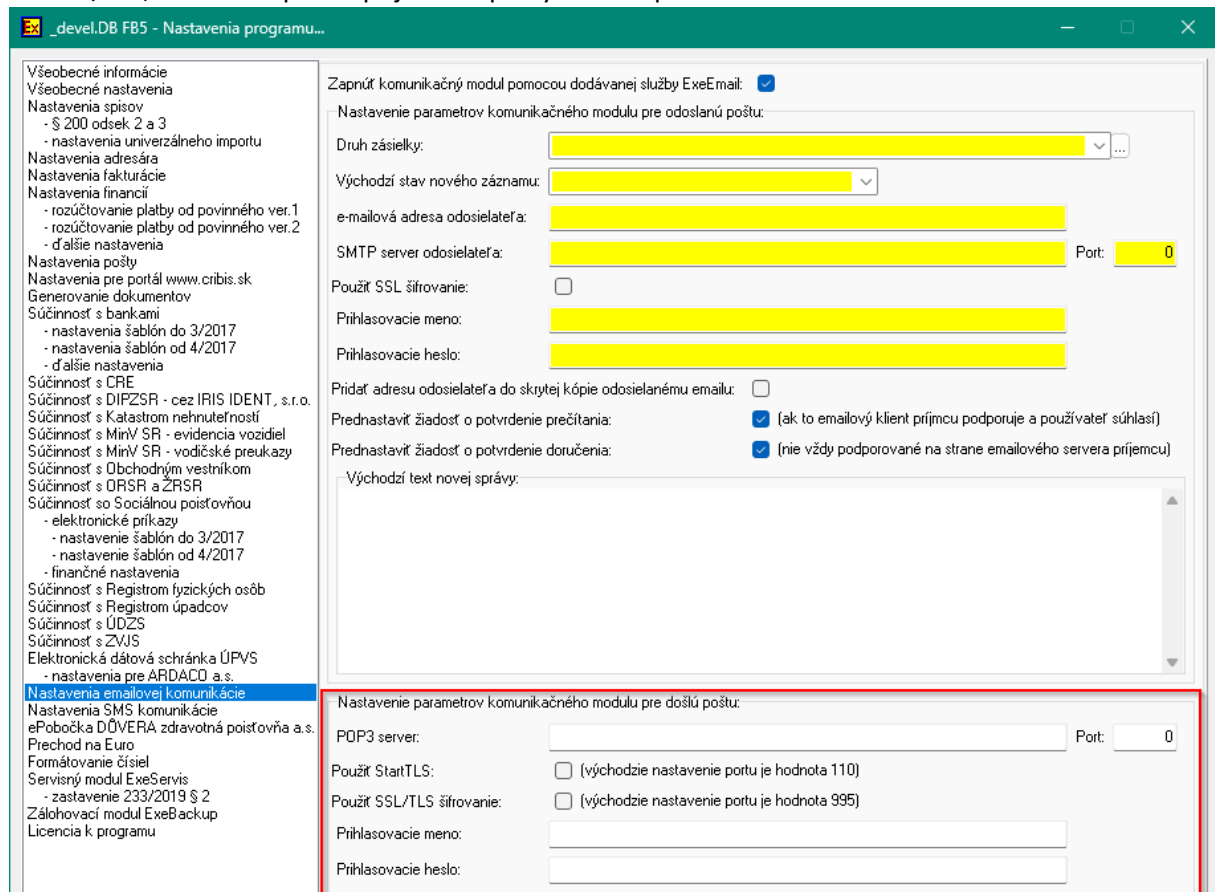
Ex _devel.DB FB5 - Nastavenia programu...

Všeobecné informácie
Všeobecné nastavenia
Nastavenia spisov
- § 200 odsek 2 a 3
- nastavenia univerzálneho importu
Nastavenia adresára
Nastavenia fakturácie
Nastavenia financií
- rozúčtovanie platby od povinného ver.1
- rozúčtovanie platby od povinného ver.2
- ďalšie nastavenia
Nastavenia pošty
Nastavenia pre portál www.cribis.sk
Generovanie dokumentov
Súčinnosť s bankami
- nastavenia šablón do 3/2017
- nastavenia šablón od 4/2017
- ďalšie nastavenia
Súčinnosť s CRE
Súčinnosť s DIPZSR - cez IRIS IDENT, s.r.o.
Súčinnosť s Katastrom nehnuteľností
Súčinnosť s MinV SR - evidencia vozidiel
Súčinnosť s MinV SR - vodičské preukazy
Súčinnosť s Obchodným vestníkom
Súčinnosť s ORSR a ŽRSR
Súčinnosť so Sociálnou poisťovňou
- elektronické príkazy
- nastavenie šablón do 3/2017
- nastavenie šablón od 4/2017
- finančné nastavenia
Súčinnosť s Registrom fyzických osôb
Súčinnosť s Registrom úpadcov
Súčinnosť s ÚDZS
Súčinnosť s ZVJS
Elektronická dátová schránka ÚPVS
- nastavenia pre ARDACO a.s.
Nastavenia emailovej komunikácie
Nastavenia SMS komunikácie
ePobočka DÔVERA zdravotná poisťovňa a.s.
Prechod na Euro
Formátovanie čísiel
Servisný modul ExeServis
- zastavenie 233/2019 § 2
Zálohovací modul ExeBackup
Licencia k programu

Zapnúť komunikačný modul pomocou dodávanej služby ExeEmail:

Nastavenie parametrov komunikačného modulu pre odoslanú poštu:
Druh zásielky:
Východzí stav nového záznamu:
e-mailová adresa odosielateľa:
SMTP server odosielateľa:
Port: 0
Použiť SSL šifrovanie:
Prihlasovacie meno:
Prihlasovacie heslo:
Pridať adresu odosielateľa do skrytej kópie odosielanému emailu:
Prednastaviť žiadosť o potvrdenie prečítania: (ak to emailový klient príjmcu podporuje a používateľ súhlasí)
Prednastaviť žiadosť o potvrdenie doručenia: (nie vždy podporované na strane emailového servera príjemcu)
Východzí text novej správy:

Nastavenie parametrov komunikačného modulu pre došlú poštu:
POP3 server:
Port: 0
Použiť StartTLS: (východzie nastavenie portu je hodnota 110)
Použiť SSL/TLS šifrovanie: (východzie nastavenie portu je hodnota 995)
Prihlasovacie meno:
Prihlasovacie heslo: